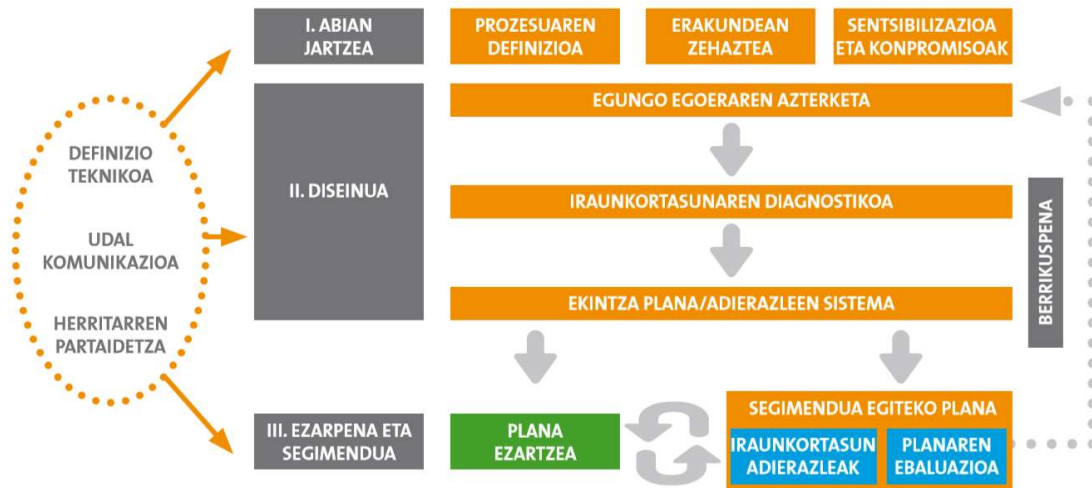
DEFINIZIO TEKNIKOA

UDAL KOMUNIKAZIOA

HERRITARREN PARTAIDETZA

I. ABIAN JARTZEA

PROZESUAREN DEFINIZIOA

ERAKUNDEAN ZEHAZTEA

SENTSIBILIZAZIOA ETA KONPROMISOAK

II. DISEINUA

EGUNGO EGOERAREN AZTERKETA

IRAUNKORTASUNAREN DIAGNOSTIKOA

EKINTZA PLANA/ADIERAZLEEN SISTEMA

BERRIKUSPENA

III. EZARPENA ETA SEGIMENDUA

PLANA EZARTZEA

SEGIMENDUA EGITEKO PLANA

IRAUNKORTASUN ADIERAZLEAK

PLANAREN EBALUAZIOA